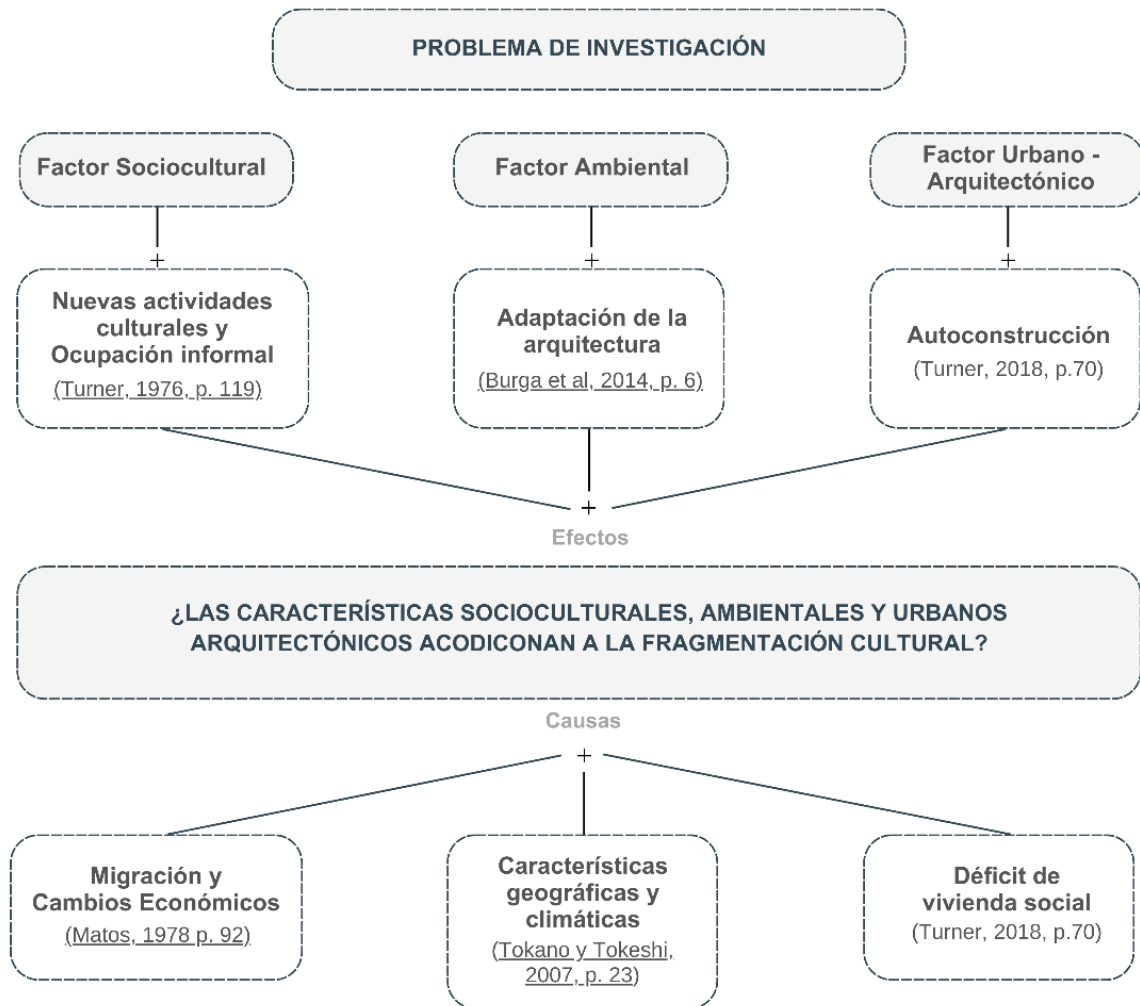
PROBLEMA DE INVESTIGACIÓN

Factor Sociocultural

Factor Ambiental

Factor Urbano - Arquitectónico

+

+

+

Nuevas actividades culturales y Ocupación informal
(Turner, 1976, p. 119)

Adaptación de la arquitectura
(Burga et al, 2014, p. 6)

Autoconstrucción
(Turner, 2018, p.70)

+

Efectos

¿LAS CARACTERÍSTICAS SOCIOCULTURALES, AMBIENTALES Y URBANOS ARQUITECTÓNICOS ACODICONAN A LA FRAGMENTACIÓN CULTURAL?

Causas

+

Migración y Cambios Económicos
(Matos, 1978 p. 92)

Características geográficas y climáticas
(Tokano y Tokeshi, 2007, p. 23)

Déficit de vivienda social
(Turner, 2018, p.70)